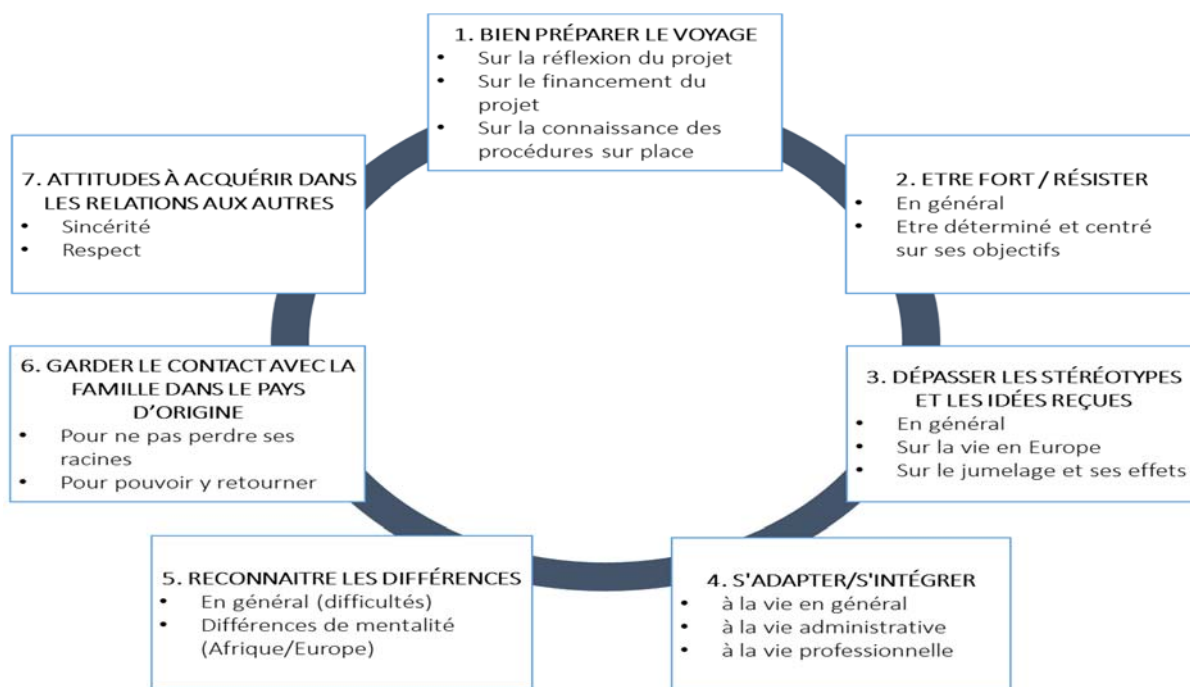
1. BIEN PRÉPARER LE VOYAGE
- Sur la réflexion du projet
- Sur le financement du projet
- Sur la connaissance des procédures sur place

2. ETRE FORT / RÉSISTER
- En général
- Etre déterminé et centré sur ses objectifs

3. DÉPASSER LES STÉRÉOTYPES ET LES IDÉES REÇUES
- En général
- Sur la vie en Europe
- Sur le jumelage et ses effets

4. S'ADAPTER/S'INTÉGRER
- à la vie en général
- à la vie administrative
- à la vie professionnelle

5. RECONNAITRE LES DIFFÉRENCES
- En général (difficultés)
- Différences de mentalité (Afrique/Europe)

6. GARDER LE CONTACT AVEC LA FAMILLE DANS LE PAYS D'ORIGINE
- Pour ne pas perdre ses racines
- Pour pouvoir y retourner

7. ATTITUDES À ACQUÉRIR DANS LES RELATIONS AUX AUTRES
- Sincérité
- Respect